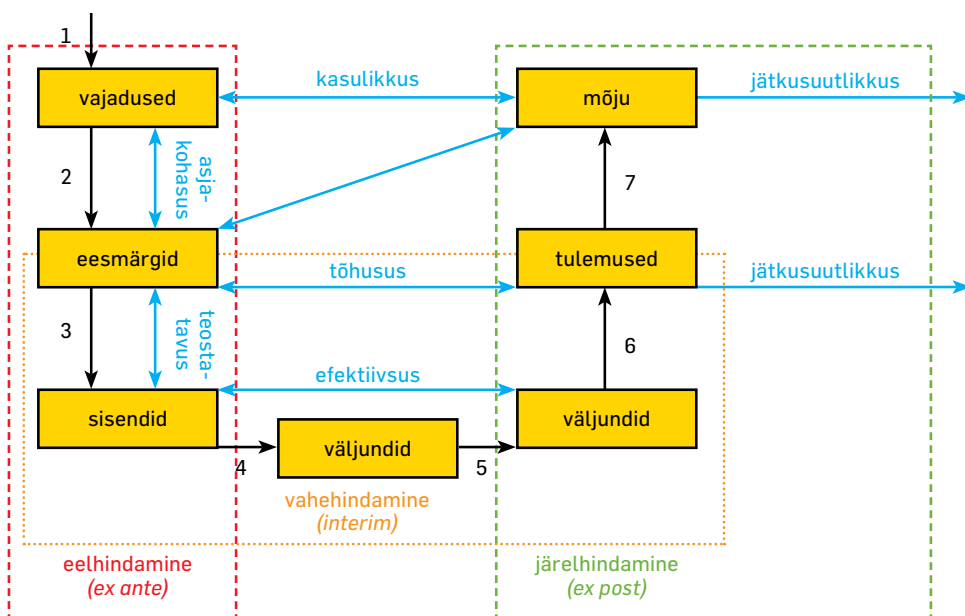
1
vajadused
kasulikkus
mõju
jätkusuutlikkus
2
asja-
kohasus
7
eesmärgid
tõhusus
tulemused
jätkusuutlikkus
3
teosta-
tavus
6
efektiivsus
sisendid
väljundid
väljundid
4
5
vahehindamine
(interim)
eelhindamine
(ex ante)
järelhindamine
(ex post)